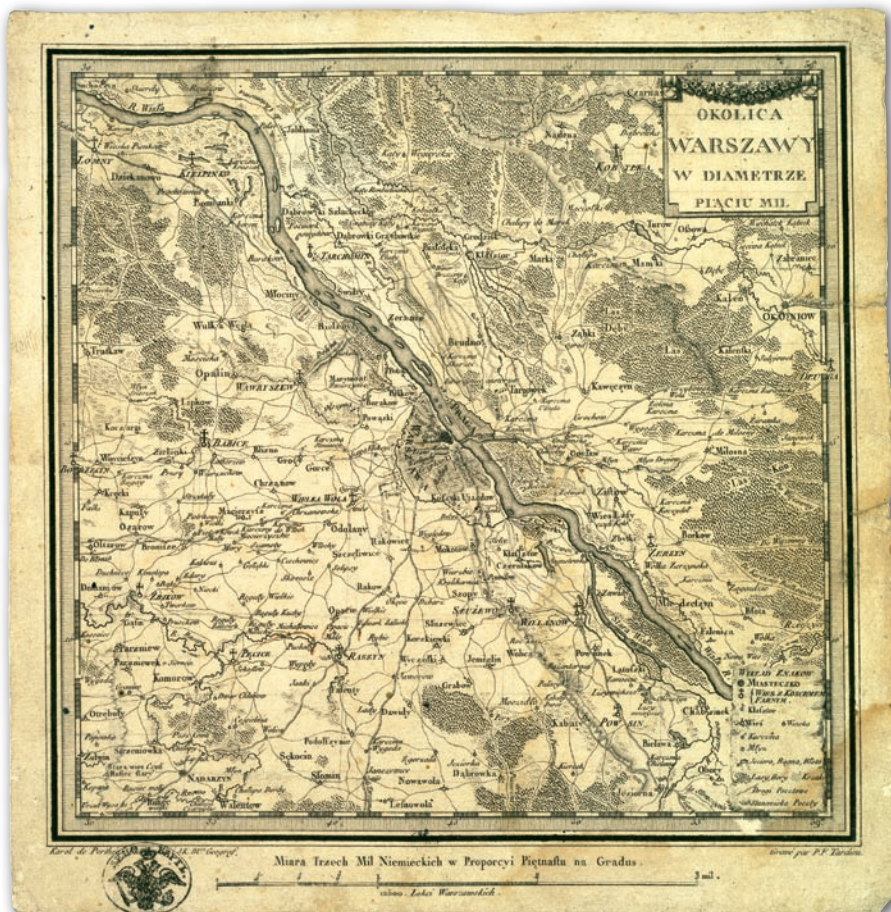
OKOLICA
WARSZAWY
W DIAMETRZE
PIĘCIU MIL

R. Wisła
ŁOMNY
Dziekanów
KIEŁPIN
Łomianki
Dąbrowka Szlachecka
Dąbrowki Grzybowskie
TARCHOMIN
Mlociny
Wulka Węgl.
Bielany
Opalin
WAWRZYSZEW
Marymont
Buraków
Powązki
Bródno
Zerań
Targówek
Kawęczyn
Marki
Zabki
Kobyłka
Nadma
Czarna
Turow
Ołsowa
Kałeń
OKUNIOW
Zielonka
Las
Las Kalenki
Leszno
Blizne
Groty
Gorce
Wola
Chrzanow
Ożarow
Babice
Warszawa
Praga
Grochów
Gocław
Milosna
Las Kon
Zakręt
Wiązowna
Odolany
Rakowiec
Szczęśliwice
Rakow
Mokotow
Wilanów
Czerniakow
Sielce
Służew
Okęcie
Opacz
Raszyn
Falenty
Dawidy
Jeziorna
Powsin
Kabaty
Piaseczno
Grabów
Nadarzyn
Walentów
Leśnowola
Dąbrówka
Nowawola
Słomin
Sękocin
Pruszków
Komorow
Otrębusy
Brwinow
Ursus
Żerań
Wawer
Zerzeń
Falenica
Błota
Wiązowna
Otwock
Karczew
Chrosna

WYKŁAD ZNAKÓW
MIASTECZKO
WIEŚ Z KOŚCIOŁEM FARNEM
Klasztor
Wieś
Wioska
Karczma
Młyn
Jeziora, Bagna, Błota
Lasy, Gory, Krzaki
Drogi Pocztowe
Granice Powiatu

Karol de Perthees Jeo. JK. M.ci Geograf
Graw. par P.F. Tardieu
Miara Trzech Mil Niemieckich w Proporcyi Piętnastu na Gradus
3 mil.
Łokci Warszawskich